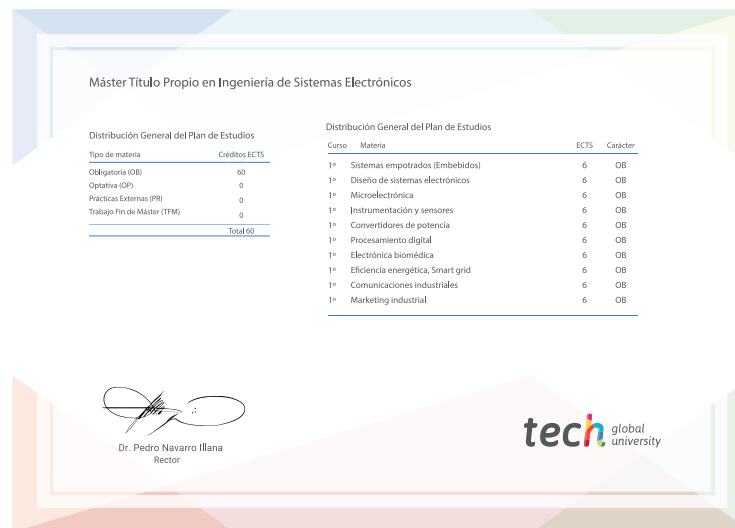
Máster Título Propio en Ingeniería de Sistemas Electrónicos

Distribución General del Plan de Estudios

| Tipo de materia | Créditos ECTS |
|---|---|
| Obligatoria (OB) | 60 |
| Optativa (OP) | 0 |
| Prácticas Externas (PR) | 0 |
| Trabajo Fin de Máster (TFM) | 0 |
| | Total 60 |

Distribución General del Plan de Estudios

| Curso | Materia | ECTS | Carácter |
|---|---|---|---|
| 1º | Sistemas empotrados (Embebidos) | 6 | OB |
| 1º | Diseño de sistemas electrónicos | 6 | OB |
| 1º | Microelectrónica | 6 | OB |
| 1º | Instrumentación y sensores | 6 | OB |
| 1º | Convertidores de potencia | 6 | OB |
| 1º | Procesamiento digital | 6 | OB |
| 1º | Electrónica biomédica | 6 | OB |
| 1º | Eficiencia energética, Smart grid | 6 | OB |
| 1º | Comunicaciones industriales | 6 | OB |
| 1º | Marketing industrial | 6 | OB |

Dr. Pedro Navarro Illana
Rector

tech global university